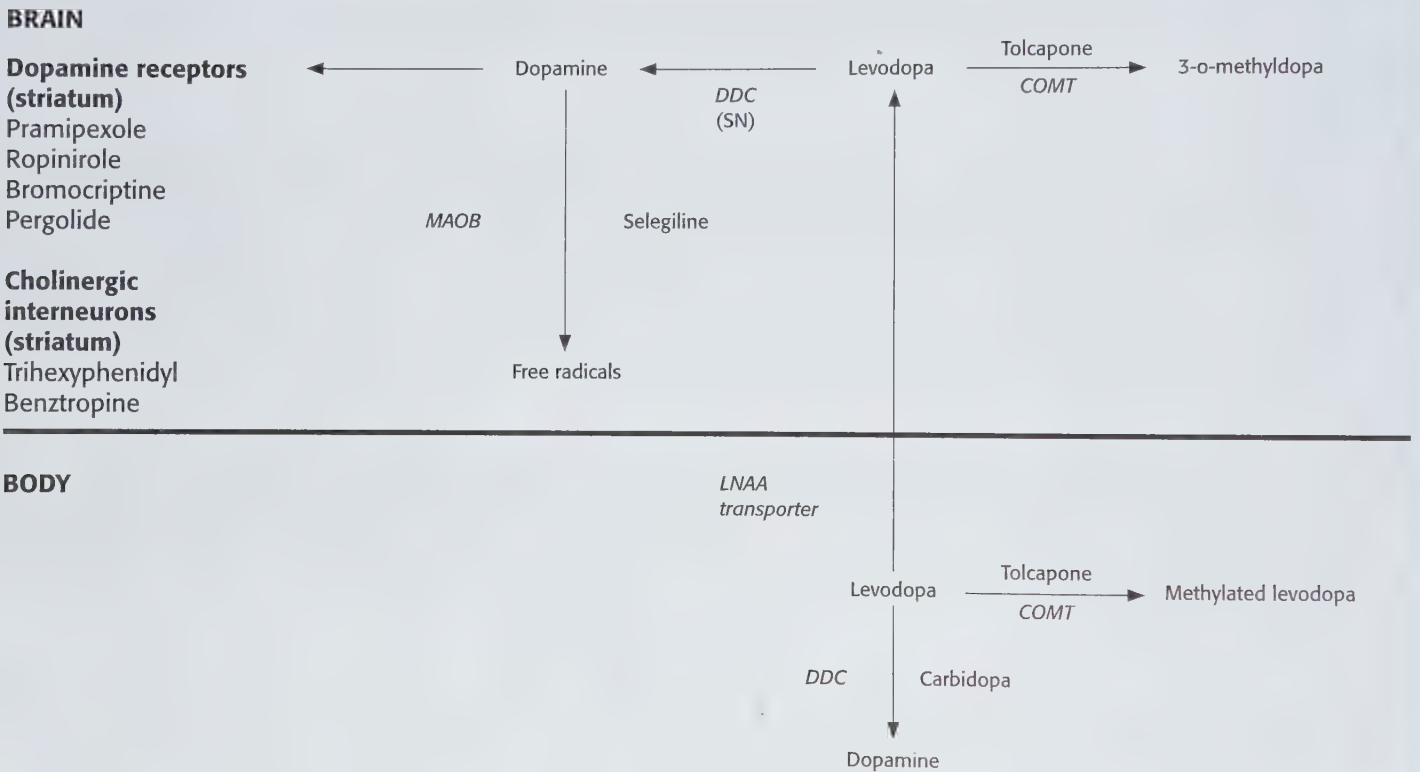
BRAIN

Dopamine receptors (striatum)
Pramipexole
Ropinirole
Bromocriptine
Pergolide

Dopamine

DDC
(SN)

Levodopa

Tolcapone
COMT

3-o-methyldopa

MAOB

Selegiline

Cholinergic interneurons (striatum)
Trihexyphenidyl
Benztropine

Free radicals

BODY

LNAA transporter

Levodopa

Tolcapone
COMT

Methylated levodopa

DDC

Carbidopa

Dopamine